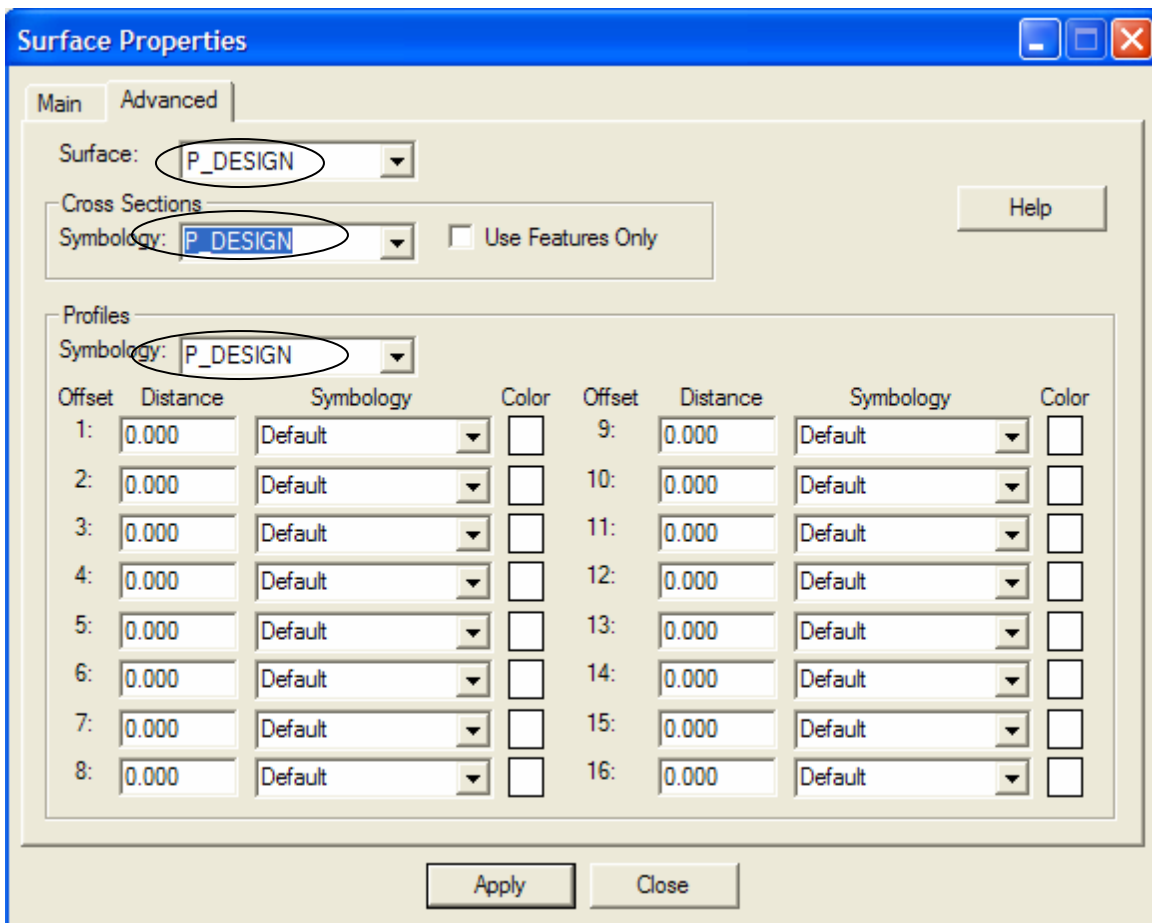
Surface Properties

Main
Advanced

Surface: P_DESIGN

Cross Sections
Symbology: P_DESIGN
Use Features Only

Help

Profiles
Symbology: P_DESIGN

| Offset | Distance | Symbology | Color | Offset | Distance | Symbology | Color |
|---|---|---|---|---|---|---|---|
| 1: | 0.000 | Default | | 9: | 0.000 | Default | |
| 2: | 0.000 | Default | | 10: | 0.000 | Default | |
| 3: | 0.000 | Default | | 11: | 0.000 | Default | |
| 4: | 0.000 | Default | | 12: | 0.000 | Default | |
| 5: | 0.000 | Default | | 13: | 0.000 | Default | |
| 6: | 0.000 | Default | | 14: | 0.000 | Default | |
| 7: | 0.000 | Default | | 15: | 0.000 | Default | |
| 8: | 0.000 | Default | | 16: | 0.000 | Default | |

Apply
Close